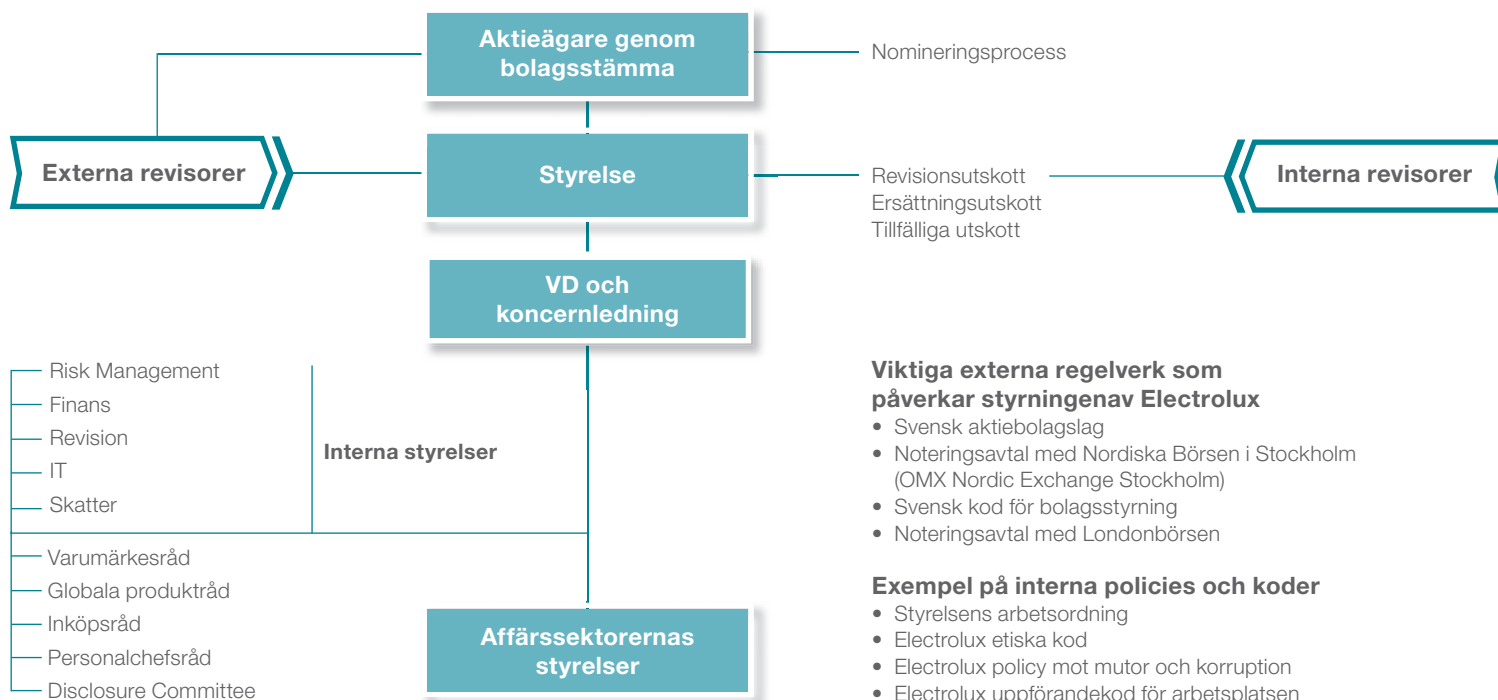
Aktieägare genom bolagsstämma

Nomineringsprocess

Externa revisorer

Styrelse

Revisionsutskott
Ersättningsutskott
Tillfälliga utskott

Interna revisorer

VD och koncernledning

Risk Management
Finans
Revision
IT
Skatter

Interna styrelser

Varumärkesråd
Globala produktråd
Inköpsråd
Personalchefsråd
Disclosure Committee

Affärssektorernas styrelser

Viktiga externa regelverk som påverkar styrningenav Electrolux
• Svensk aktiebolagslag
• Noteringsavtal med Nordiska Börsen i Stockholm (OMX Nordic Exchange Stockholm)
• Svensk kod för bolagsstyrning
• Noteringsavtal med Londonbörsen

Exempel på interna policies och koder
• Styrelsens arbetsordning
• Electrolux etiska kod
• Electrolux policy mot mutor och korruption
• Electrolux uppförandekod för arbetsplatsen